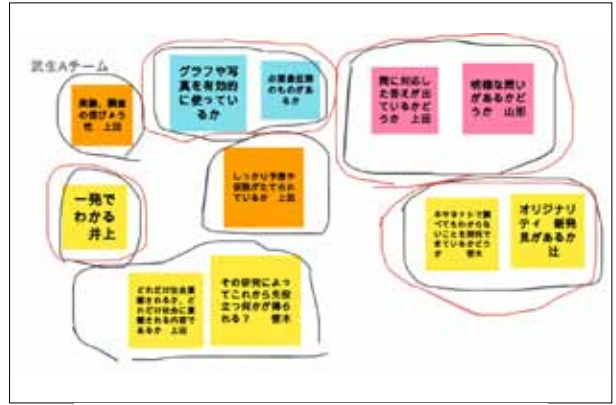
武生Aチーム

実験、調査の信ぴょう性　上田

グラフや写真を有効的に使っているか

必要最低限のものがあるか

問に対応した答えが出ているかどうか　上田

明確な問いがあるかどうか　山形

一発でわかる　井上

しっかり予想や仮説がたてられているか　上田

ネットとかで調べてもわからないことを研究できているかどうか　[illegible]

オリジナリティ　新発見があるか　辻

どれだけ社会貢献されるか。どれだけ社会に貢献されるか研究であるか　上田

その研究によってこれから先役立つ何かが得られる？　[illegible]